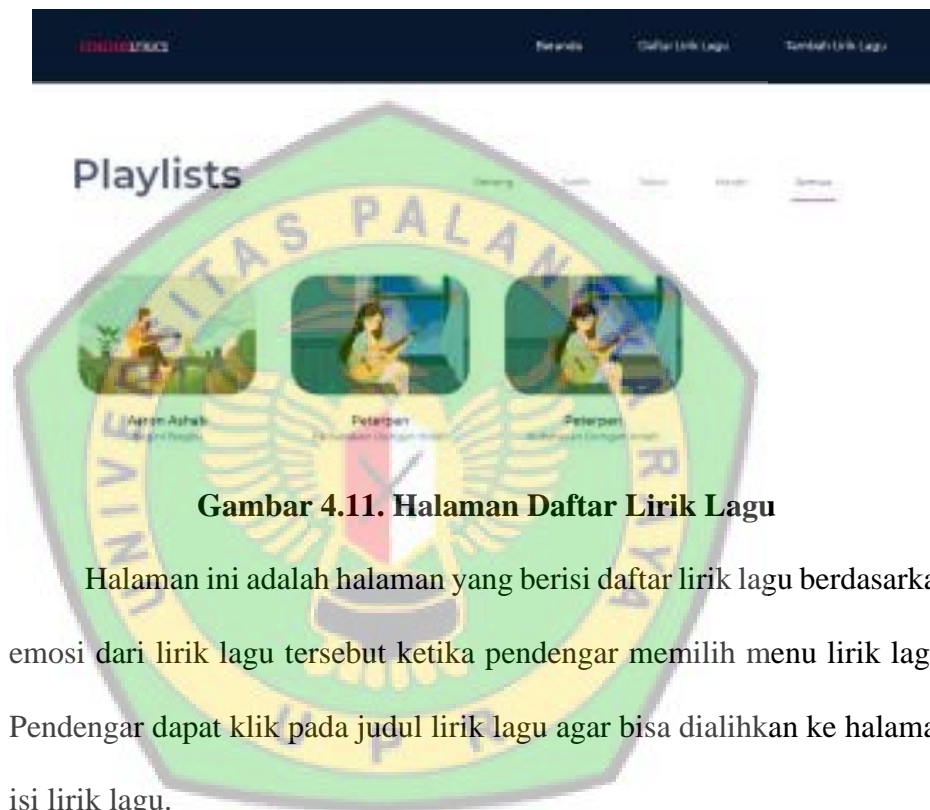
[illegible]

Beranda

Daftar Lirik Lagu

Tambah Lirik Lagu

Playlists

Senang

Sedih

Takut

Marah

Semua

Aerom Ashab
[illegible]

Peterpan
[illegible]

Peterpan
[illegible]

Gambar 4.11. Halaman Daftar Lirik Lagu

Halaman ini adalah halaman yang berisi daftar lirik lagu berdasarka emosi dari lirik lagu tersebut ketika pendengar memilih menu lirik lag Pendengar dapat klik pada judul lirik lagu agar bisa dialihkan ke halama isi lirik lagu.